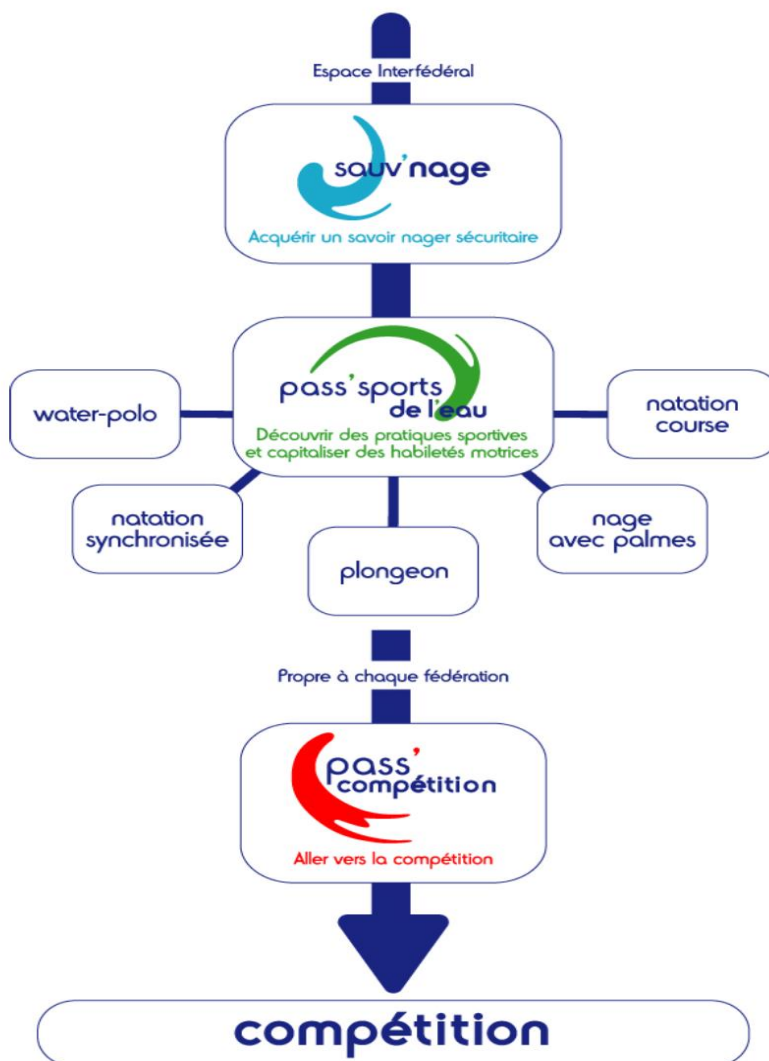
Espace Interfédéral

sauv'nage

Acquérir un savoir nager sécuritaire

pass'sports de l'eau

Découvrir des pratiques sportives et capitaliser des habiletés motrices

water-polo

natation course

natation synchronisée

plongeon

nage avec palmes

Propre à chaque fédération

pass'compétition

Aller vers la compétition

compétition